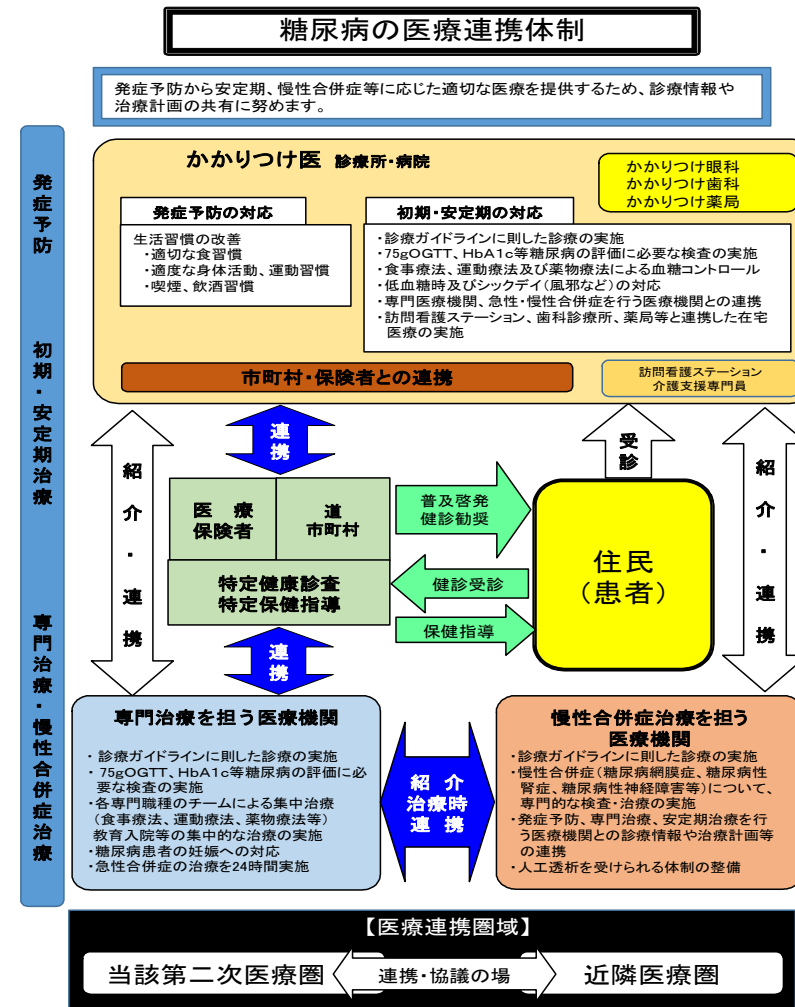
糖尿病の医療連携体制

発症予防から安定期、慢性合併症等に応じた適切な医療を提供するため、診療情報や治療計画の共有に努めます。

発症予防

初期・安定期治療

専門治療・慢性合併症治療

かかりつけ医 診療所・病院

かかりつけ眼科
かかりつけ歯科
かかりつけ薬局

発症予防の対応

生活習慣の改善
・適切な食習慣
・適度な身体活動、運動習慣
・喫煙、飲酒習慣

初期・安定期の対応

・診療ガイドラインに則した診療の実施
・75gOGTT、HbA1c等糖尿病の評価に必要な検査の実施
・食事療法、運動療法及び薬物療法による血糖コントロール
・低血糖時及びシックデイ（風邪など）の対応
・専門医療機関、急性・慢性合併症を行う医療機関との連携
・訪問看護ステーション、歯科診療所、薬局等と連携した在宅医療の実施

市町村・保険者との連携

訪問看護ステーション
介護支援専門員

連携

受診

紹介・連携

紹介・連携

医療保険者

道
市町村

特定健康診査
特定保健指導

普及啓発
健診勧奨

健診受診

保健指導

住民
（患者）

連携

専門治療を担う医療機関

・診療ガイドラインに則した診療の実施
・75gOGTT、HbA1c等糖尿病の評価に必要な検査の実施
・各専門職種のチームによる集中治療
（食事療法、運動療法、薬物療法等）
教育入院等の集中的な治療の実施
・糖尿病患者の妊娠への対応
・急性合併症の治療を24時間実施

紹介
治療時
連携

慢性合併症治療を担う医療機関

・診療ガイドラインに則した診療の実施
・慢性合併症（糖尿病網膜症、糖尿病性腎症、糖尿病性神経障害等）について、専門的な検査・治療の実施
・発症予防、専門治療、安定期治療を行う医療機関との診療情報や治療計画等の連携
・人工透析を受けられる体制の整備

【医療連携圏域】

当該第二次医療圏

連携・協議の場

近隣医療圏